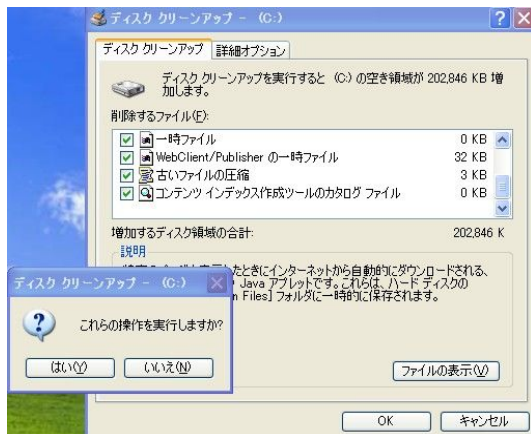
ディスク クリーンアップ － (C:)

ディスク クリーンアップ　詳細オプション

ディスク クリーンアップを実行すると (C:) の空き領域が 202,846 KB 増加します。

削除するファイル(F):

| | | |
|---|---|---|
| ☑ | 一時ファイル | 0 KB |
| ☑ | WebClient/Publisher の一時ファイル | 32 KB |
| ☑ | 古いファイルの圧縮 | 3 KB |
| ☑ | コンテンツ インデックス作成ツールのカタログ ファイル | 0 KB |

増加するディスク領域の合計: 202,846 K

説明

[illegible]たときにインターネットから自動的にダウンロードされる、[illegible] Java アプレットです。これらは、ハード ディスクの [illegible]n Files] フォルダに一時的に保存されます。

ファイルの表示(V)

OK　キャンセル

ディスク クリーンアップ － (C:)

これらの操作を実行しますか?

はい(Y)　いいえ(N)